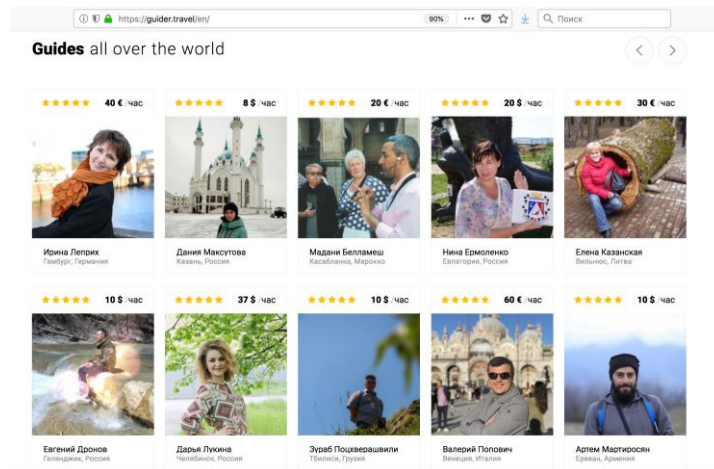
https://guider.travel/en/ 90% Поиск

**Guides** all over the world

★★★★★ 40 € /час
Ирина Леприх
Гамбург, Германия

★★★★★ 8 $ /час
Дания Максутова
Казань, Россия

★★★★★ 20 € /час
Мадани Белламеш
Касабланка, Марокко

★★★★★ 20 $ /час
Нина Ермоленко
Евпатория, Россия

★★★★★ 30 € /час
Елена Казанская
Вильнюс, Литва

★★★★★ 10 $ /час
Евгений Дронов
Геленджик, Россия

★★★★★ 37 $ /час
Дарья Лукина
Челябинск, Россия

★★★★★ 10 $ /час
Зураб Поцхверашвили
Тбилиси, Грузия

★★★★★ 60 € /час
Валерий Попович
Венеция, Италия

★★★★★ 10 $ /час
Артем Мартиросян
Ереван, Армения